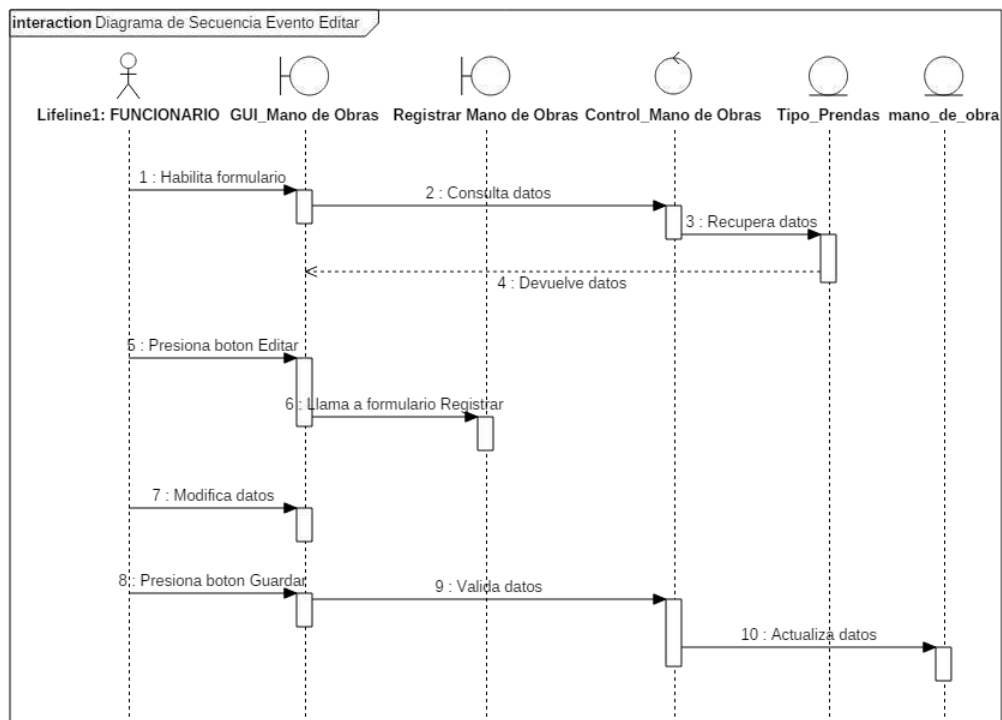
interaction Diagrama de Secuencia Evento Editar

Lifeline1: FUNCIONARIO
GUI_Mano de Obras
Registrar Mano de Obras
Control_Mano de Obras
Tipo_Prendas
mano_de_obra

1 : Habilita formulario
2 : Consulta datos
3 : Recupera datos
4 : Devuelve datos
5 : Presiona boton Editar
6 : Llama a formulario Registrar
7 : Modifica datos
8 : Presiona boton Guardar
9 : Valida datos
10 : Actualiza datos